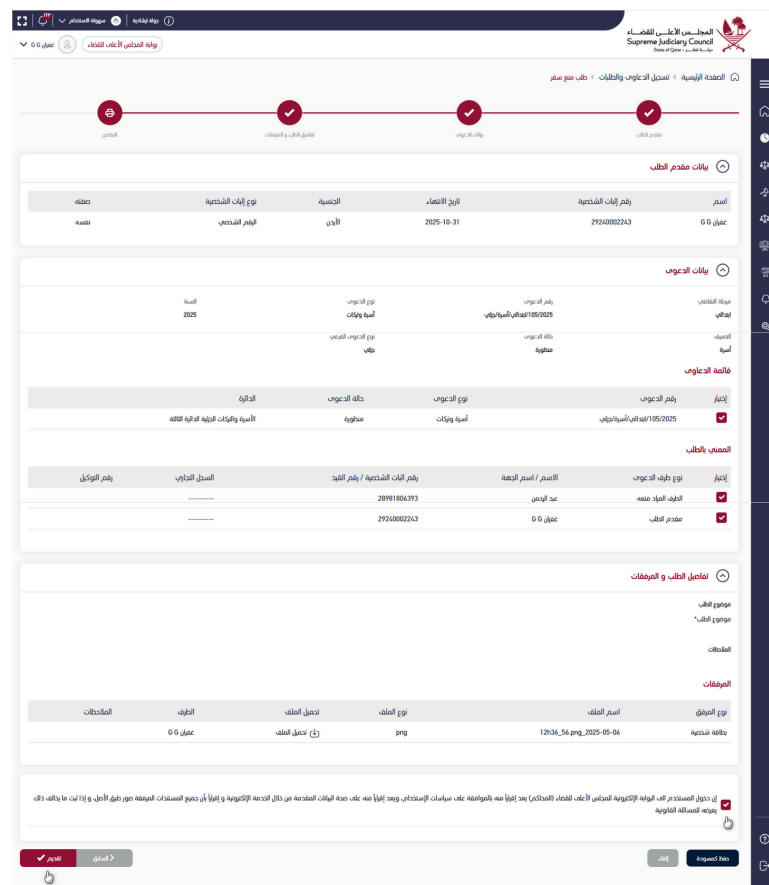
المجلس الأعلى للقضاء
Supreme Judiciary Council
State of Qatar • دولة قطر

جولة ارشادية
سهولة الاستخدام
بوابة المجلس الأعلى للقضاء
عمران G G

الصفحة الرئيسية > تسجيل الدعاوى والطلبات > طلب منع سفر

مقدم الطلب
بيانات الدعوى
تفاصيل الطلب و المرفقات
المعاينة

بيانات مقدم الطلب

| اسم | رقم إثبات الشخصية | تاريخ الانتهاء | الجنسية | نوع إثبات الشخصية | صفته |
|---|---|---|---|---|---|
| عمران G G | 29240002243 | 2025-10-31 | الأردن | الرقم الشخصي | نفسه |

بيانات الدعوى

مرحلة التقاضي
ابتدائي
رقم الدعوى
105/2025/ابتدائي/أسرة/جزئي
نوع الدعوى
أسرة وتركات
السنة
2025
التصنيف
أسرة
حالة الدعوى
منظورة
نوع الدعوى الفرعي
جزئي

قائمة الدعاوى

| إختيار | رقم الدعوى | نوع الدعوى | حالة الدعوى | الدائرة |
|---|---|---|---|---|
| ✔ | 105/2025/ابتدائي/أسرة/جزئي | أسرة وتركات | منظورة | الأسرة والتركات الجزئية الدائرة الثالثة |

المعني بالطلب

| إختيار | نوع طرف الدعوى | الاسم / اسم الجهة | رقم إثبات الشخصية / رقم القيد | السجل التجاري | رقم التوكيل |
|---|---|---|---|---|---|
| ✔ | الطرف المراد منعه | عبد الرحمن | 28981806393 | --------- | |
| ✔ | مقدم الطلب | عمران G G | 29240002243 | --------- | |

تفاصيل الطلب و المرفقات

موضوع الطلب
موضوع الطلب*
الملاحظات

المرفقات

| نوع المرفق | اسم الملف | نوع الملف | تحميل الملف | الطرف | الملاحظات |
|---|---|---|---|---|---|
| بطاقة شخصية | 12h36_56.png_2025-05-06 | png | تحميل الملف | عمران G G | |

إن دخول المستخدم الى البوابة الإلكترونية للمجلس الأعلى للقضاء (المحاكم) يعد إقراراً منه بالموافقة على سياسات الإستخدام، ويعد إقراراً منه على صحة البيانات المقدمة من خلال الخدمة الإلكترونية و إقراراً بأن جميع المستندات المرفقة صور طبق الأصل، و إذا ثبت ما يخالف ذلك يعرضه للمسائلة القانونية

تقديم
السابق
إلغاء
حفظ كمسودة